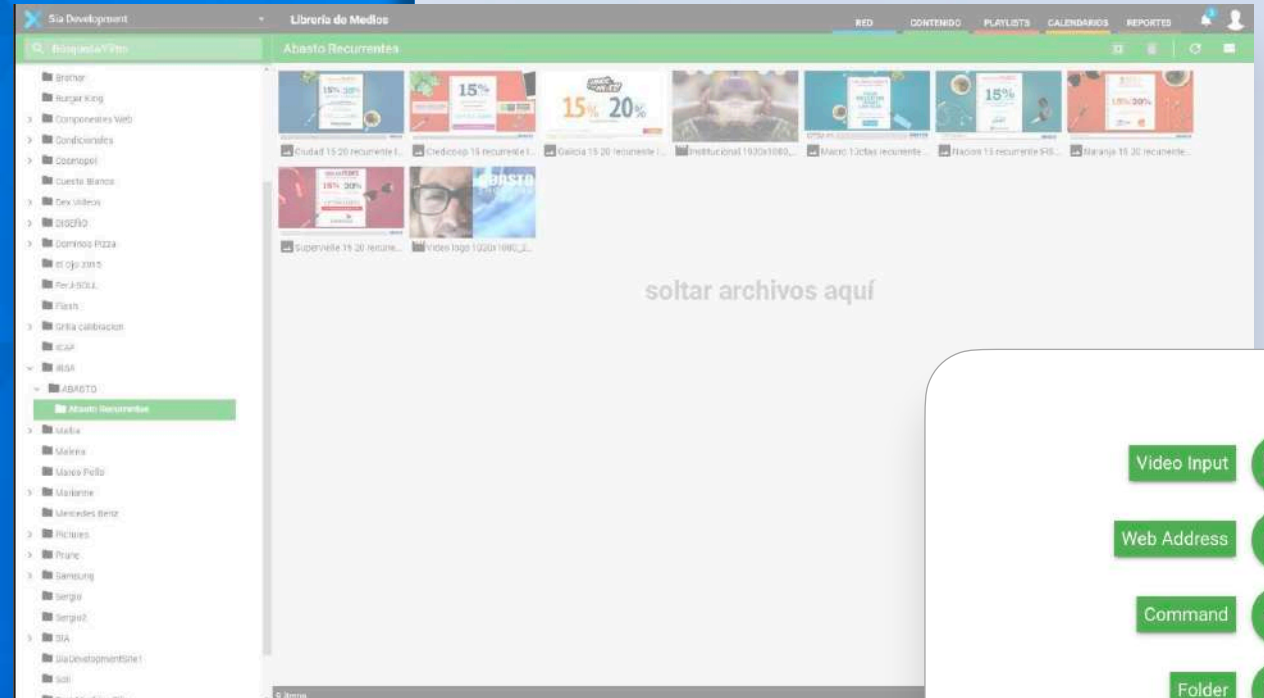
Sia Development

Librería de Medios

RED CONTENIDO PLAYLISTS CALENDARIOS REPORTES

Búsqueda/Filtro

Abasto Recurrentes

Brother
Burger King
Componentes Web
Condicionales
Cosmopol
Cuesta Blanca
Dev Videos
DISEÑO
Domino's Pizza
El ojo 2015
Feria SOLL
Flash
Grilla calibracion
ICAP
IRSA
ABASTO
Abasto Recurrentes
Mafia
Malena
Mateo Pollo
Marianne
Mercedes Benz
Pictures
Prune
Samsung
Sergio
Sergio2
SIA
SiaDevelopmentSite1
Soli

15% 30%

15%

15% 20%

15%

15% 30%

15% 30%

Ciudad 15 20 recurrente I...
Credicoop 15 recurrente I...
Galicia 15 20 recurrente I...
Institucional 1920x1080_...
Macro 12cttas recurrente...
Nacion 15 recurrente S...
Naranja 15 20 recurrente...
Supervielle 15 20 recurre...
Video logo 1920x1080_2...

abasto

soltar archivos aquí

9 items

Video Input
Web Address
Command
Folder